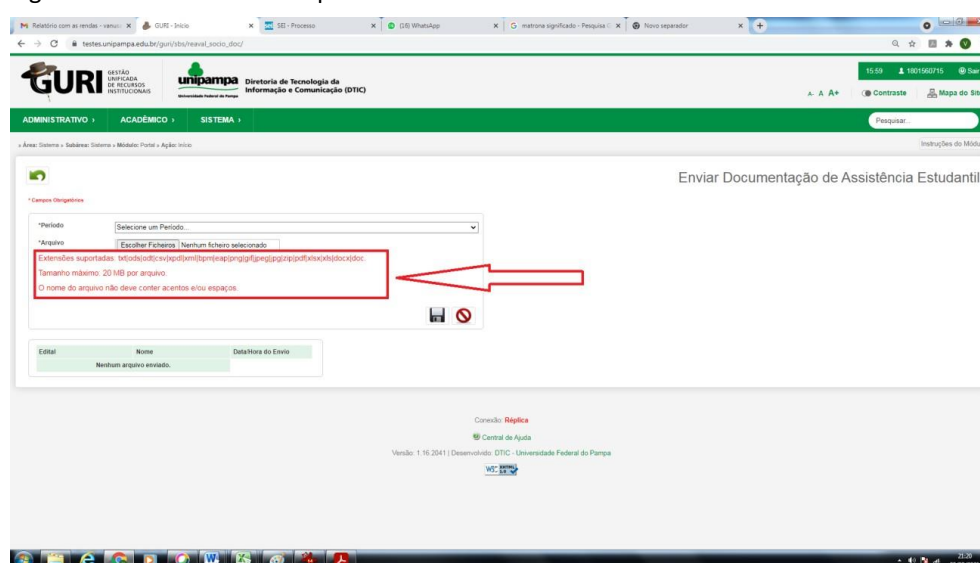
M Relatório com as rendas - vanus × GURI - Início × SEI - Processo × (16) WhatsApp × G matrona significado - Pesquisa × Novo separador × +

testes.unipampa.edu.br/guri/sbs/reaval_socio_doc/

GURI GESTÃO UNIFICADA DE RECURSOS INSTITUCIONAIS

unipampa Universidade Federal do Pampa Diretoria de Tecnologia da Informação e Comunicação (DTIC)

15:59 1801560715 Sair

A- A A+ Contraste Mapa do Site

ADMINISTRATIVO › ACADÊMICO › SISTEMA ›

Pesquisar...

» Área: Sistema » Subárea: Sistema » Módulo: Portal » Ação: Início

Instruções do Módulo

Enviar Documentação de Assistência Estudantil

* Campos Obrigatórios

*Período Selecione um Período...

*Arquivo Escolher Ficheiros Nenhum ficheiro selecionado

Extensões suportadas: txt|ods|odt|csv|xpdl|xml|bpm|eap|png|gif|jpeg|jpg|zip|pdf|xlsx|xls|docx|doc.

Tamanho máximo: 20 MB por arquivo.

O nome do arquivo não deve conter acentos e/ou espaços.

| Edital | Nome | Data/Hora do Envio |
|---|---|---|
| | Nenhum arquivo enviado. | |

Conexão: Réplica

Central de Ajuda

Versão: 1.16.2041 | Desenvolvido: DTIC - Universidade Federal do Pampa

21:20